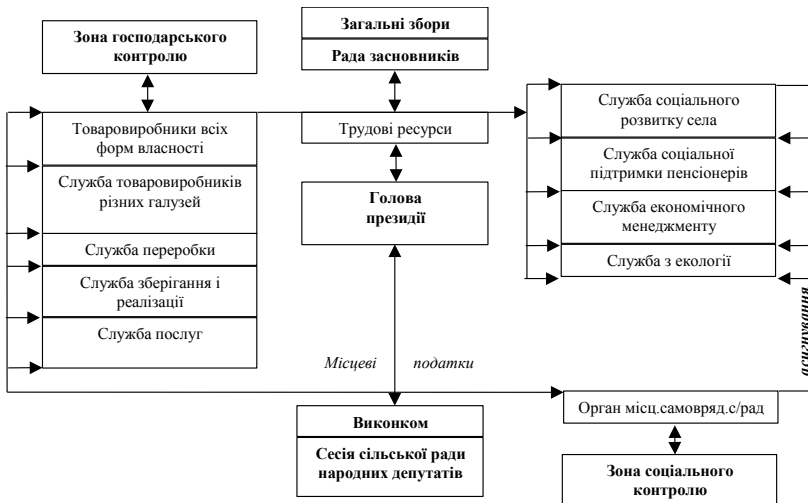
Зона господарського контролю

Загальні збори

Рада засновників

Трудові ресурси

Голова президії

Товаровиробники всіх форм власності

Служба товаровиробників різних галузей

Служба переробки

Служба зберігання і реалізації

Служба послуг

Служба соціального розвитку села

Служба соціальної підтримки пенсіонерів

Служба економічного менеджменту

Служба з екології

Місцеві податки

Виконком

Сесія сільської ради народних депутатів

Орган місц.самовряд.с/рад

Зона соціального контролю

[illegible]